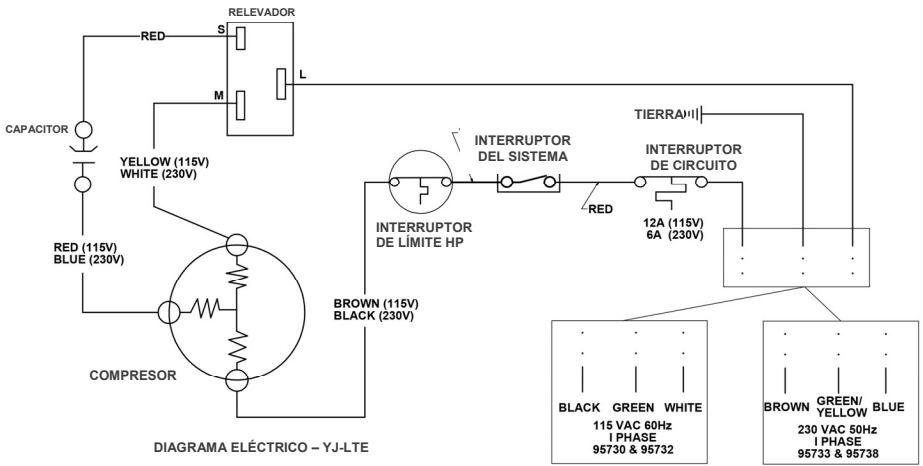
RELEVADOR

RED

S

L

M

CAPACITOR

YELLOW (115V)
WHITE (230V)

RED (115V)
BLUE (230V)

COMPRESOR

TIERRA

INTERRUPTOR DEL SISTEMA

INTERRUPTOR DE CIRCUITO

RED

12A (115V)
6A (230V)

INTERRUPTOR DE LÍMITE HP

BROWN (115V)
BLACK (230V)

BLACK GREEN WHITE
115 VAC 60Hz
I PHASE
95730 & 95732

BROWN GREEN/ YELLOW BLUE
230 VAC 50Hz
I PHASE
95733 & 95738

DIAGRAMA ELÉCTRICO – YJ-LTE